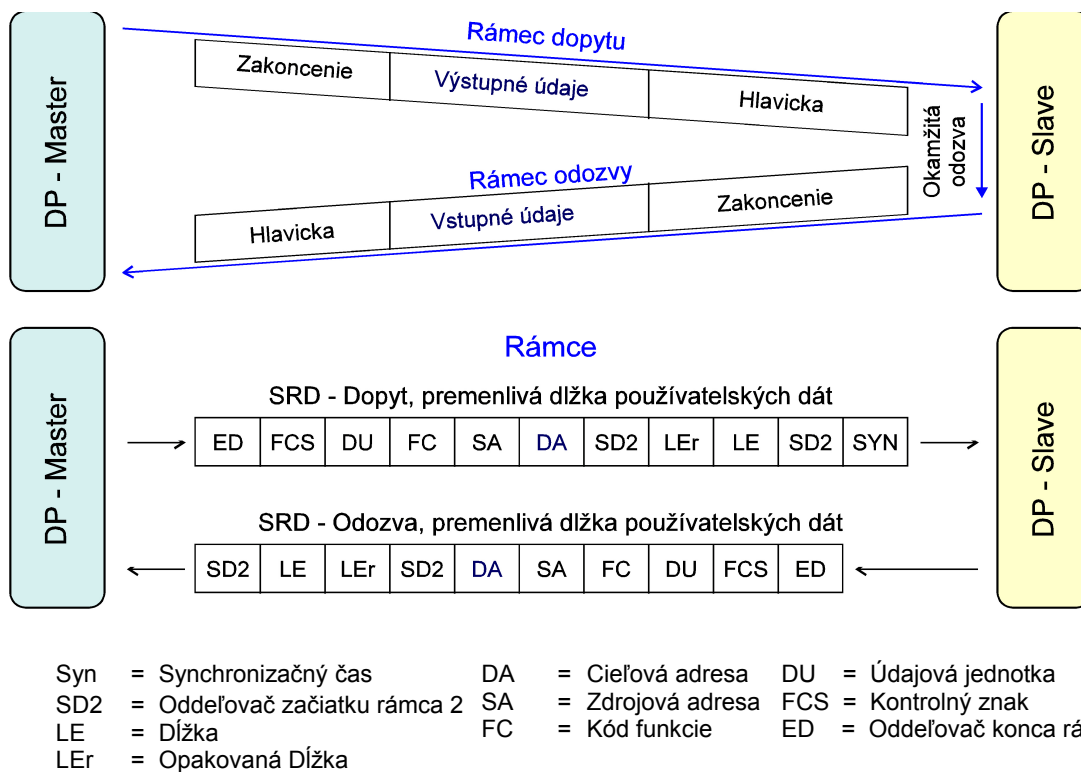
DP - Master

Rámec dopytu

| Zakoncenie | Výstupné údaje | Hlavicka |
|---|---|---|

Okamžitá odozva

Rámec odozvy

| Hlavicka | Vstupné údaje | Zakoncenie |
|---|---|---|

DP - Slave

DP - Master

Rámce

SRD - Dopyt, premenlivá dlžka používatelských dát

| ED | FCS | DU | FC | SA | DA | SD2 | LEr | LE | SD2 | SYN |
|---|---|---|---|---|---|---|---|---|---|---|

SRD - Odozva, premenlivá dlžka používatelských dát

| SD2 | LE | LEr | SD2 | DA | SA | FC | DU | FCS | ED |
|---|---|---|---|---|---|---|---|---|---|

DP - Slave

Syn = Synchronizačný čas
SD2 = Oddeľovač začiatku rámca 2
LE = Dĺžka
LEr = Opakovaná Dĺžka

DA = Cieľová adresa
SA = Zdrojová adresa
FC = Kód funkcie

DU = Údajová jednotka
FCS = Kontrolný znak
ED = Oddeľovač konca rá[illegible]